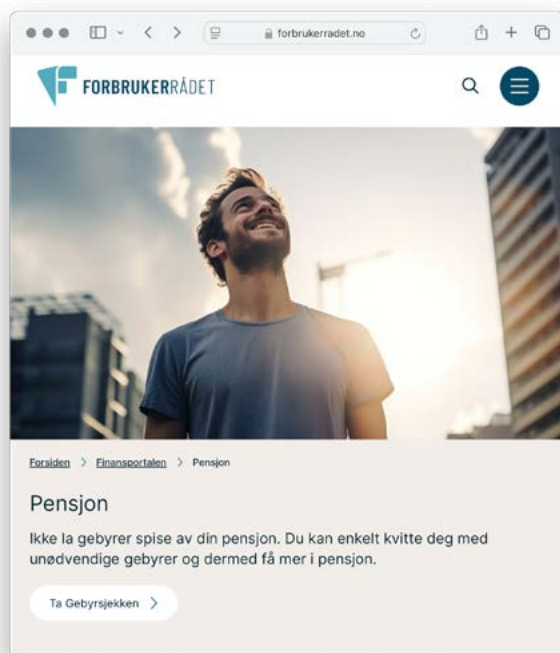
forbrukerradet.no

FORBRUKERRÅDET

Forsiden > Finansportalen > Pensjon

Pensjon

Ikke la gebyrer spise av din pensjon. Du kan enkelt kvitte deg med unødvendige gebyrer og dermed få mer i pensjon.

Ta Gebyrsjekken >